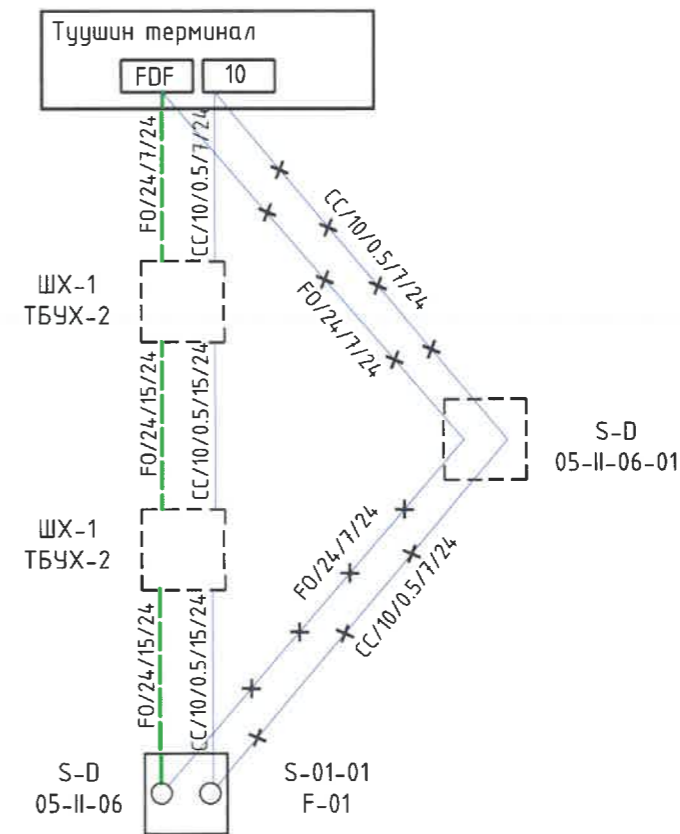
Туушин терминал
FDF
10
FO/24/7/24
CC/10/0.5/7/24
CC/10/0.5/7/24
FO/24/7/24
ШХ-1
ТБУХ-2
FO/24/15/24
CC/10/0.5/15/24
S-D
05-II-06-01
ШХ-1
ТБУХ-2
FO/24/7/24
CC/10/0.5/7/24
FO/24/15/24
CC/10/0.5/15/24
S-D
05-II-06
S-01-01
F-01